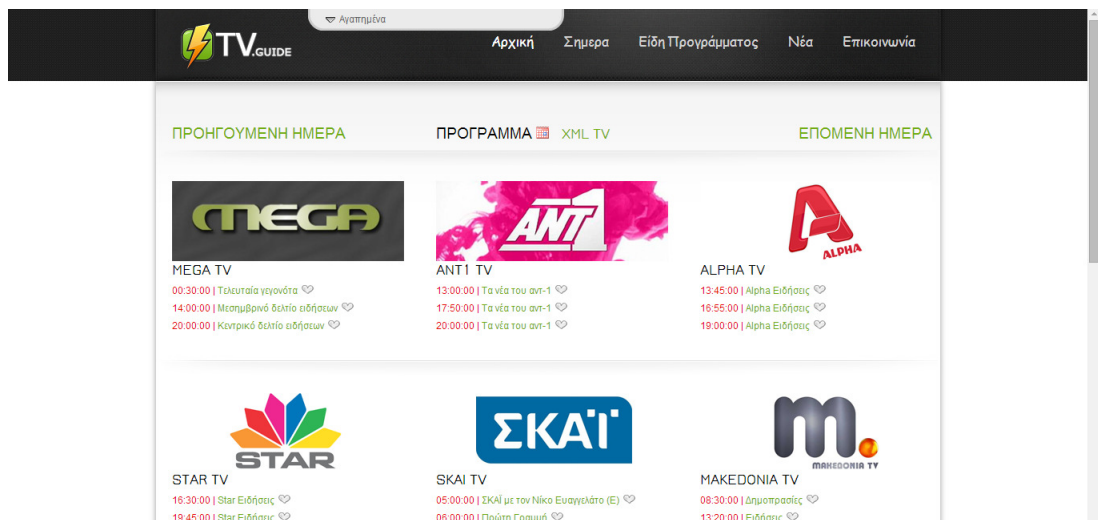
Αγαπημένα

TV.GUIDE

Αρχική Σημερα Είδη Προγράμματος Νέα Επικοινωνία

ΠΡΟΗΓΟΥΜΕΝΗ ΗΜΕΡΑ ΠΡΟΓΡΑΜΜΑ XML TV ΕΠΟΜΕΝΗ ΗΜΕΡΑ

MEGA

MEGA TV
00:30:00 | Τελευταία γεγονότα
14:00:00 | Μεσημβρινό δελτίο ειδήσεων
20:00:00 | Κεντρικό δελτίο ειδήσεων

ANT1

ANT1 TV
13:00:00 | Τα νέα του αντ-1
17:50:00 | Τα νέα του αντ-1
20:00:00 | Τα νέα του αντ-1

ALPHA

ALPHA TV
13:45:00 | Alpha Ειδήσεις
16:55:00 | Alpha Ειδήσεις
19:00:00 | Alpha Ειδήσεις

STAR

STAR TV
16:30:00 | Star Ειδήσεις
19:45:00 | Star Ειδήσεις

ΣΚΑΪ

SKAI TV
05:00:00 | ΣΚΑΪ με τον Νίκο Ευαγγελάτο (Ε)
06:00:00 | Πρώτη Γραμμή

MAKEDONIA TV

MAKEDONIA TV
08:30:00 | Δημοπρασίες
13:20:00 | Ειδήσεις